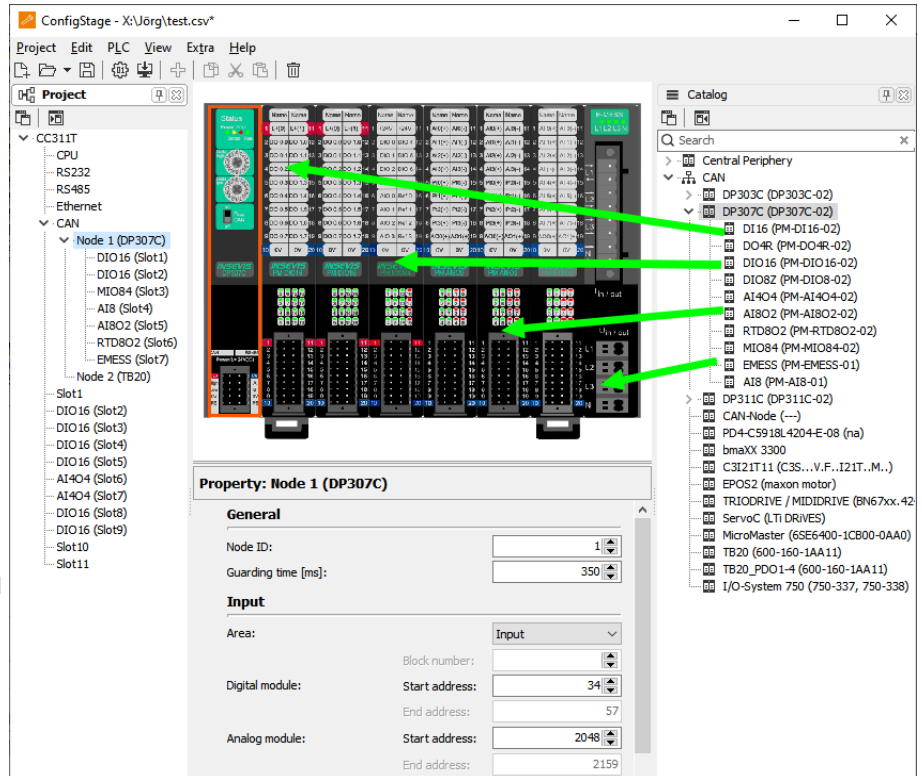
ConfigStage - X:\Jörg\test.csv*

Project Edit PLC View Extra Help

Project

CC311T
CPU
RS232
RS485
Ethernet
CAN
Node 1 (DP307C)
DIO16 (Slot1)
DIO16 (Slot2)
MIO84 (Slot3)
AI8 (Slot4)
AI8O2 (Slot5)
RTD8O2 (Slot6)
EMESS (Slot7)
Node 2 (TB20)
Slot1
DIO16 (Slot2)
DIO16 (Slot3)
DIO16 (Slot4)
DIO16 (Slot5)
AI4O4 (Slot6)
AI4O4 (Slot7)
DIO16 (Slot8)
DIO16 (Slot9)
Slot10
Slot11

Catalog

Search

Central Periphery
CAN
DP303C (DP303C-02)
DP307C (DP307C-02)
DI16 (PM-DI16-02)
DO4R (PM-DO4R-02)
DIO16 (PM-DIO16-02)
DIO8Z (PM-DIO8-02)
AI4O4 (PM-AI4O4-02)
AI8O2 (PM-AI8O2-02)
RTD8O2 (PM-RTD8O2-02)
MIO84 (PM-MIO84-02)
EMESS (PM-EMESS-01)
AI8 (PM-AI8-01)
DP311C (DP311C-02)
CAN-Node (---)
PD4-C5918L4204-E-08 (na)
bmaXX 3300
C3I21T11 (C3S....V.F...I21T..M..)
EPOS2 (maxon motor)
TRIODRIVE / MIDIDRIVE (BN67xx.42
ServoC (LTi DRiVES)
MicroMaster (6SE6400-1CB00-0AA0)
TB20 (600-160-1AA11)
TB20_PDO1-4 (600-160-1AA11)
I/O-System 750 (750-337, 750-338)

Property: Node 1 (DP307C)

General
Node ID: 1
Guarding time [ms]: 350

Input
Area: Input
Block number:
Digital module: Start address: 34
End address: 57
Analog module: Start address: 2048
End address: 2159